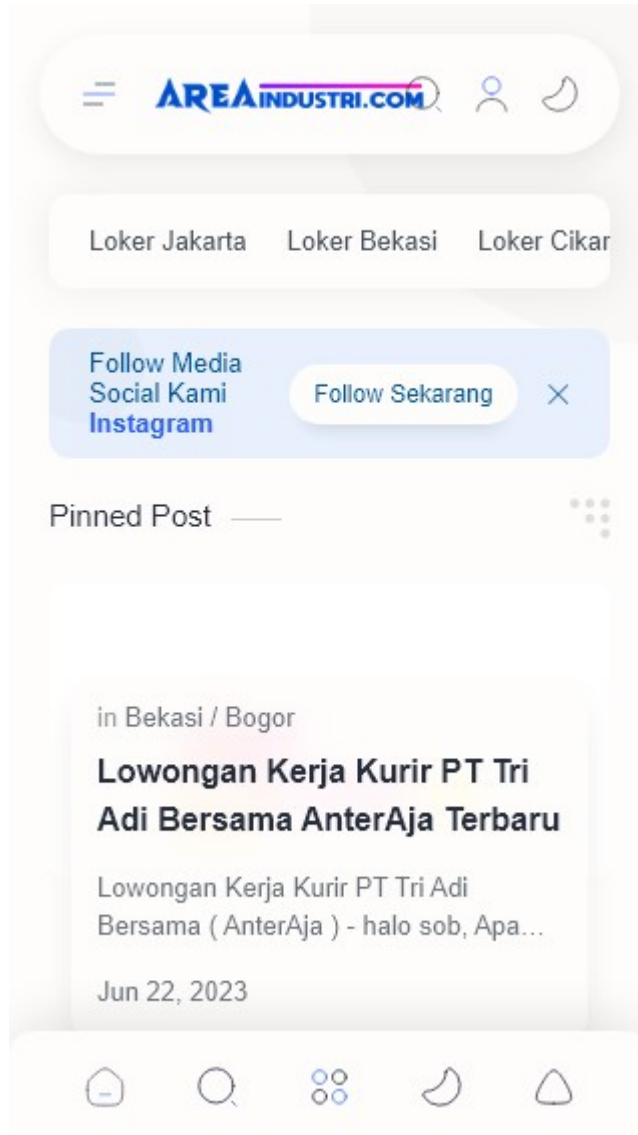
AREAINDUSTRI.COM

Loker Jakarta Loker Bekasi Loker Cikar

Follow Media Social Kami Instagram

Follow Sekarang

Pinned Post

in Bekasi / Bogor

Lowongan Kerja Kurir PT Tri Adi Bersama AnterAja Terbaru

Lowongan Kerja Kurir PT Tri Adi Bersama ( AnterAja ) - halo sob, Apa...

Jun 22, 2023